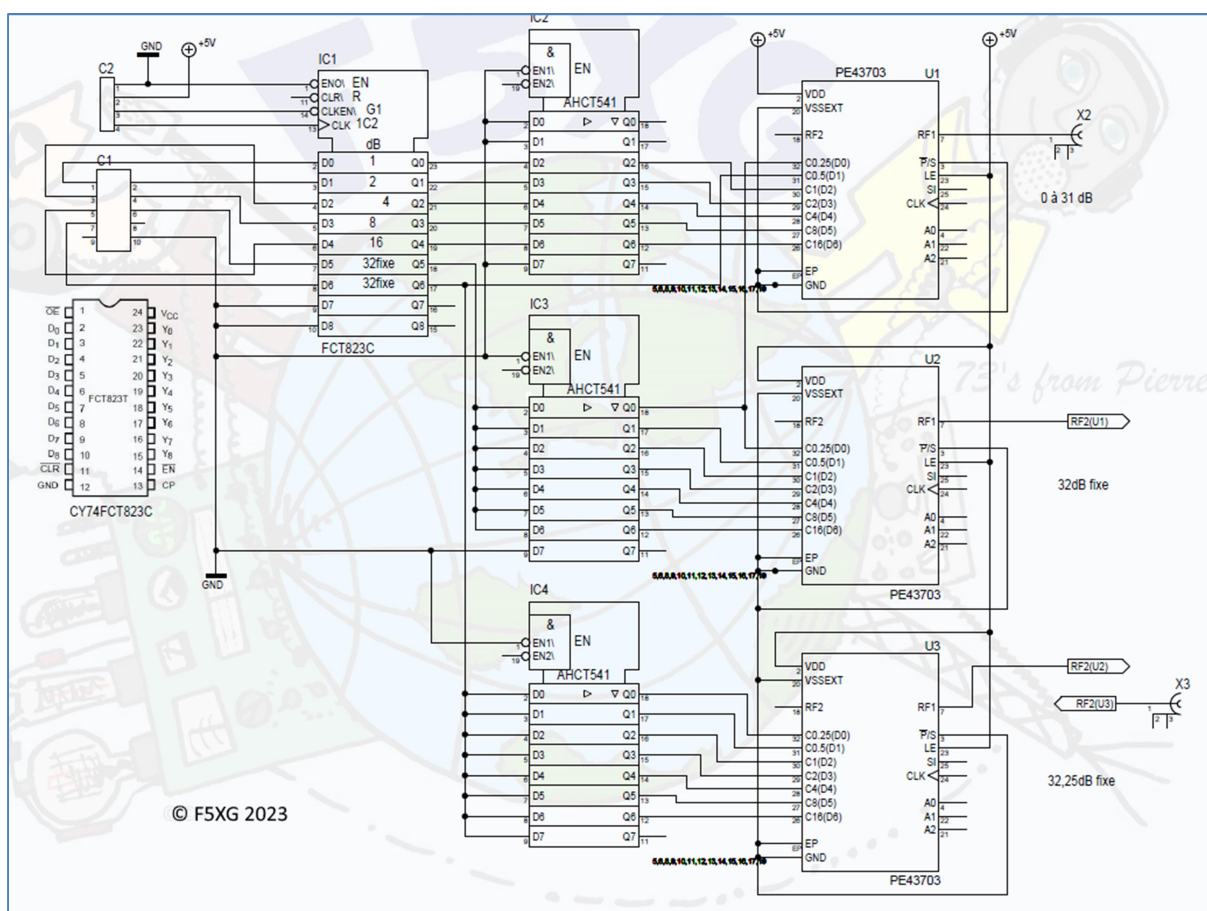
GND
+5V
C2
IC1
EN0\ EN
CLR\ R
CLKEN\ G1
CLK 1C2
dB
D0 1 Q0
D1 2 Q1
D2 4 Q2
D3 8 Q3
D4 16 Q4
D5 32fixe Q5
D6 32fixe Q6
D7 Q7
D8 Q8
FCT823C
C1

$\overline{OE}$ 1 24 $V_{CC}$
$D_0$ 2 23 $Y_0$
$D_1$ 3 22 $Y_1$
$D_2$ 4 21 $Y_2$
$D_3$ 5 20 $Y_3$
$D_4$ 6 FCT823T 19 $Y_4$
$D_5$ 7 18 $Y_5$
$D_6$ 8 17 $Y_6$
$D_7$ 9 16 $Y_7$
$D_8$ 10 15 $Y_8$
$\overline{CLR}$ 11 14 $\overline{EN}$
GND 12 13 CP
CY74FCT823C

GND

IC2
&
EN1\
EN2\
EN
AHCT541
D0 Q0
D1 Q1
D2 Q2
D3 Q3
D4 Q4
D5 Q5
D6 Q6
D7 Q7

IC3
&
EN1\
EN2\
EN
AHCT541
D0 Q0
D1 Q1
D2 Q2
D3 Q3
D4 Q4
D5 Q5
D6 Q6
D7 Q7

IC4
&
EN1\
EN2\
EN
AHCT541
D0 Q0
D1 Q1
D2 Q2
D3 Q3
D4 Q4
D5 Q5
D6 Q6
D7 Q7

+5V
+5V
PE43703 U1
VDD
VSSEXT
RF2
C0.25(D0)
C0.5(D1)
C1(D2)
C2(D3)
C4(D4)
C8(D5)
C16(D6)
EP
GND
RF1
$\overline{P}$/S
LE
SI
CLK
A0
A1
A2
5,6,8,9,10,11,12,13,14,15,16,17,19
X2
0 à 31 dB

U2
VDD
VSSEXT
RF2
C0.25(D0)
C0.5(D1)
C1(D2)
C2(D3)
C4(D4)
C8(D5)
C16(D6)
EP
GND
RF1
$\overline{P}$/S
LE
SI
CLK
A0
A1
A2
PE43703
5,6,8,9,10,11,12,13,14,15,16,17,19
RF2(U1)
32dB fixe
73's from Pierre

U3
VDD
VSSEXT
RF2
C0.25(D0)
C0.5(D1)
C1(D2)
C2(D3)
C4(D4)
C8(D5)
C16(D6)
EP
GND
RF1
$\overline{P}$/S
LE
SI
CLK
A0
A1
A2
PE43703
5,6,8,9,10,11,12,13,14,15,16,17,19
RF2(U2)
RF2(U3)
X3
32,25dB fixe

© F5XG 2023